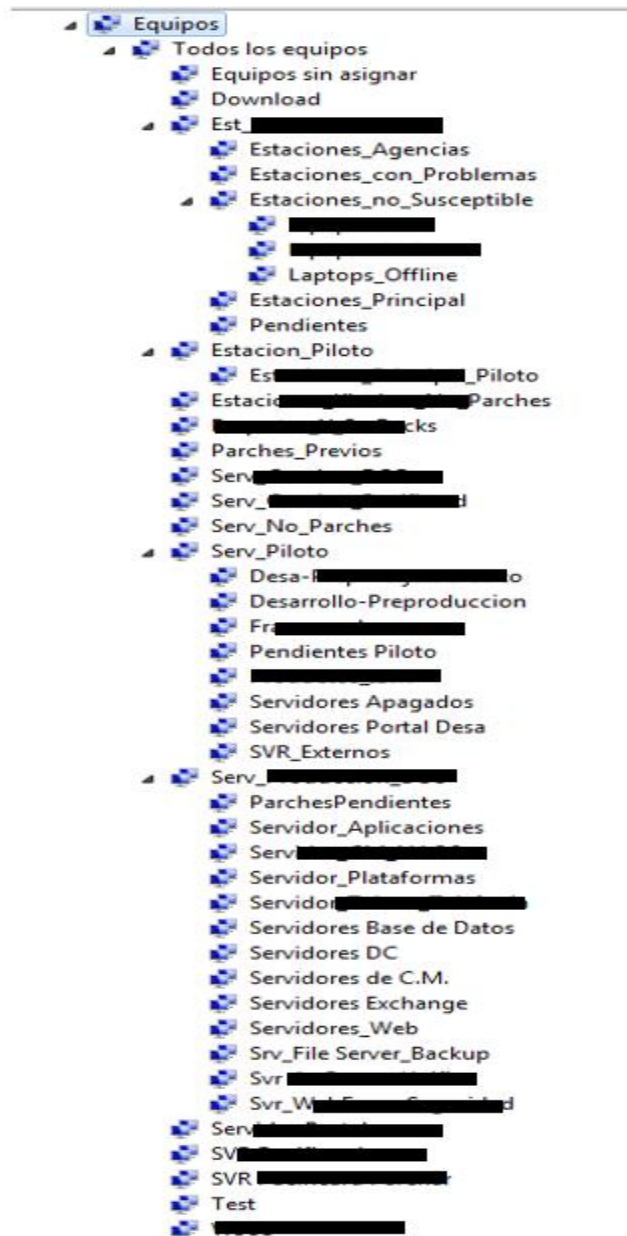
Equipos
Todos los equipos
Equipos sin asignar
Download
Est_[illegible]
Estaciones_Agencias
Estaciones_con_Problemas
Estaciones_no_Susceptible
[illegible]
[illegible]
Laptops_Offline
Estaciones_Principal
Pendientes
Estacion_Piloto
Est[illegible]_Piloto
Estacio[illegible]Parches
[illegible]cks
Parches_Previos
Serv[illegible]
Serv_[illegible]d
Serv_No_Parches
Serv_Piloto
Desa-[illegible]o
Desarrollo-Preproduccion
Fra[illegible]
Pendientes Piloto
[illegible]
Servidores Apagados
Servidores Portal Desa
SVR_Externos
Serv_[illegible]
ParchesPendientes
Servidor_Aplicaciones
Serv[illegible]
Servidor_Plataformas
Servidor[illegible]
Servidores Base de Datos
Servidores DC
Servidores de C.M.
Servidores Exchange
Servidores_Web
Srv_File Server_Backup
Svr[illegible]
Svr_W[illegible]d
Serv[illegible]
SV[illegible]
SVR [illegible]
Test
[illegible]